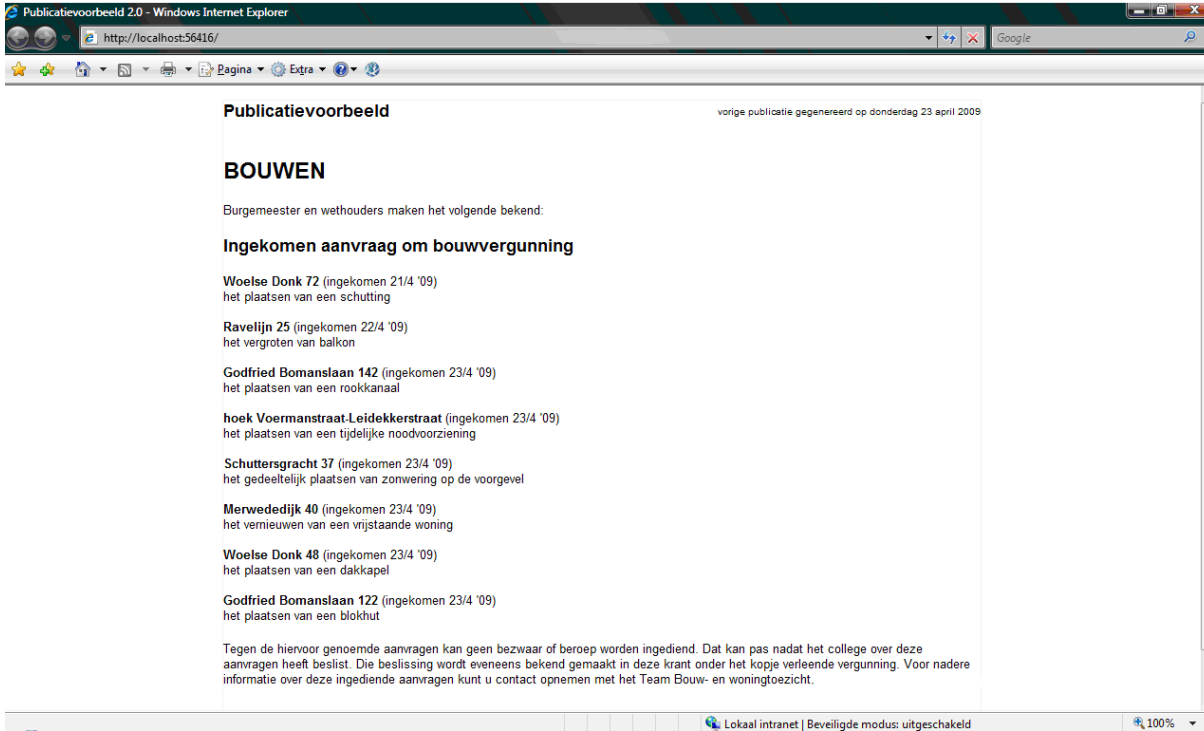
Publicatievoorbeeld 2.0 - Windows Internet Explorer

http://localhost:56416/

Google

Pagina ▾ Extra ▾

Publicatievoorbeeld

vorige publicatie gegenereerd op donderdag 23 april 2009

BOUWEN

Burgemeester en wethouders maken het volgende bekend:

Ingekomen aanvraag om bouwvergunning

Woelse Donk 72 (ingekomen 21/4 '09)
het plaatsen van een schutting

Ravelijn 25 (ingekomen 22/4 '09)
het vergroten van balkon

Godfried Bomanslaan 142 (ingekomen 23/4 '09)
het plaatsen van een rookkanaal

hoek Voermanstraat-Leidekkerstraat (ingekomen 23/4 '09)
het plaatsen van een tijdelijke noodvoorziening

Schuttersgracht 37 (ingekomen 23/4 '09)
het gedeeltelijk plaatsen van zonwering op de voorgevel

Merwededijk 40 (ingekomen 23/4 '09)
het vernieuwen van een vrijstaande woning

Woelse Donk 48 (ingekomen 23/4 '09)
het plaatsen van een dakkapel

Godfried Bomanslaan 122 (ingekomen 23/4 '09)
het plaatsen van een blokhut

Tegen de hiervoor genoemde aanvragen kan geen bezwaar of beroep worden ingediend. Dat kan pas nadat het college over deze aanvragen heeft beslist. Die beslissing wordt eveneens bekend gemaakt in deze krant onder het kopje verleende vergunning. Voor nadere informatie over deze ingediende aanvragen kunt u contact opnemen met het Team Bouw- en woningtoezicht.

Lokaal intranet | Beveiligde modus: uitgeschakeld

100%